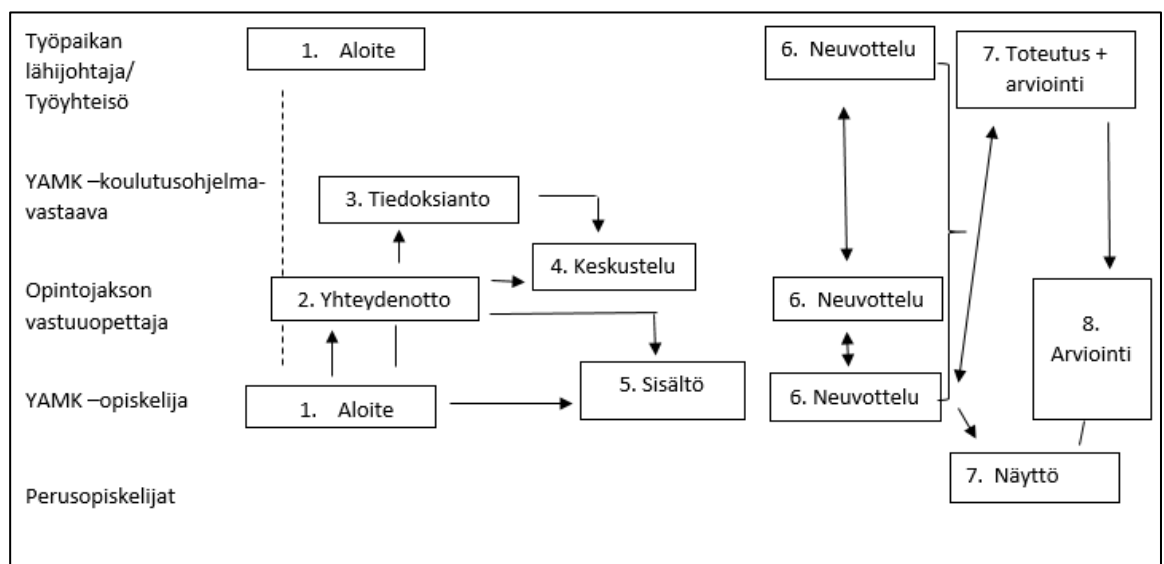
Työpaikan lähijohtaja/ Työyhteisö

1. Aloite

6. Neuvottelu

7. Toteutus + arviointi

YAMK –koulutusohjelmavastaava

3. Tiedoksianto

4. Keskustelu

Opintojakson vastuuopettaja

2. Yhteydenotto

6. Neuvottelu

8. Arviointi

YAMK –opiskelija

1. Aloite

5. Sisältö

6. Neuvottelu

7. Näyttö

Perusopiskelijat